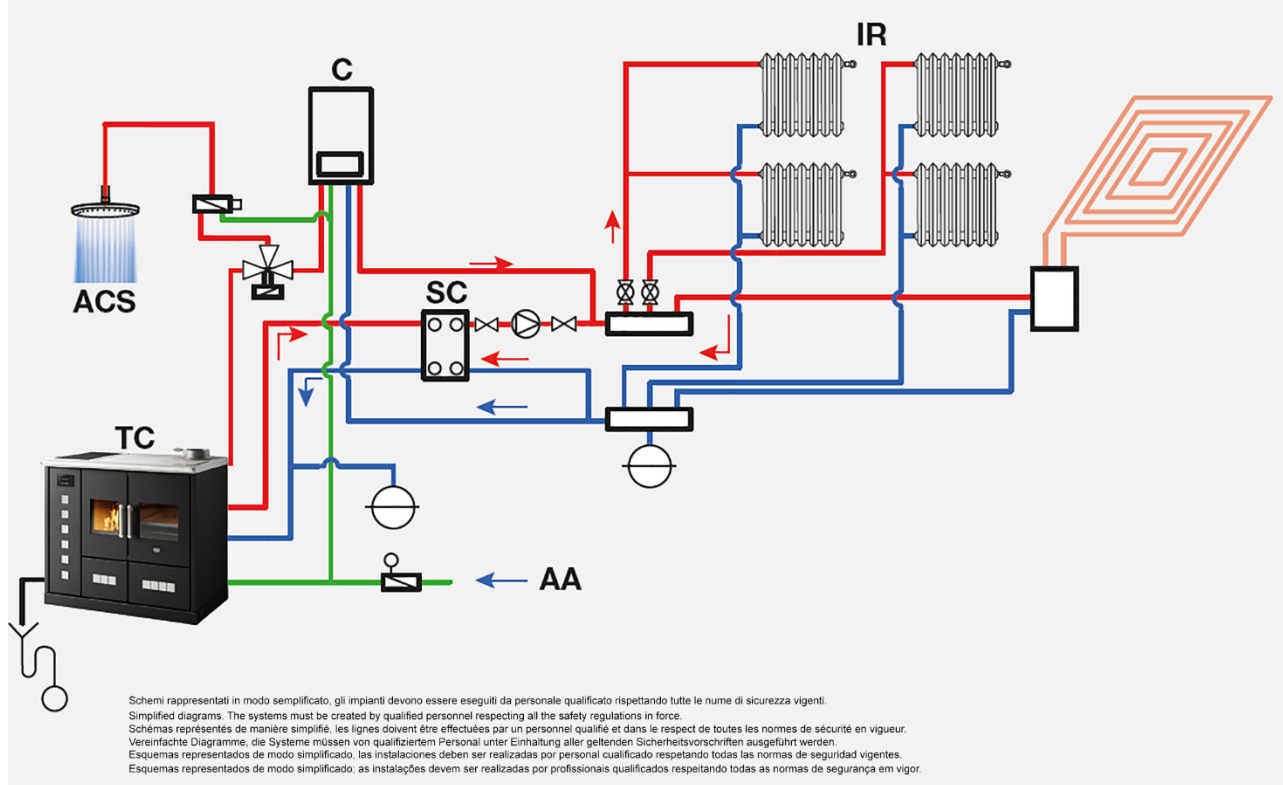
IR

C

ACS

SC

TC

AA

Schemi rappresentati in modo semplificato, gli impianti devono essere eseguiti da personale qualificato rispettando tutte le nume di sicurezza vigenti.
Simplified diagrams. The systems must be created by qualified personnel respecting all the safety regulations in force.
Schémas représentés de manière simplifié, les lignes doivent être effectuées par un personnel qualifié et dans le respect de toutes les normes de sécurité en vigueur.
Vereinfachte Diagramme, die Systeme müssen von qualifiziertem Personal unter Einhaltung aller geltenden Sicherheitsvorschriften ausgeführt werden.
Esquemas representados de modo simplificado, las instalaciones deben ser realizadas por personal cualificado respetando todas las normas de seguridad vigentes.
Esquemas representados de modo simplificado; as instalações devem ser realizadas por profissionais qualificados respeitando todas as normas de segurança em vigor.